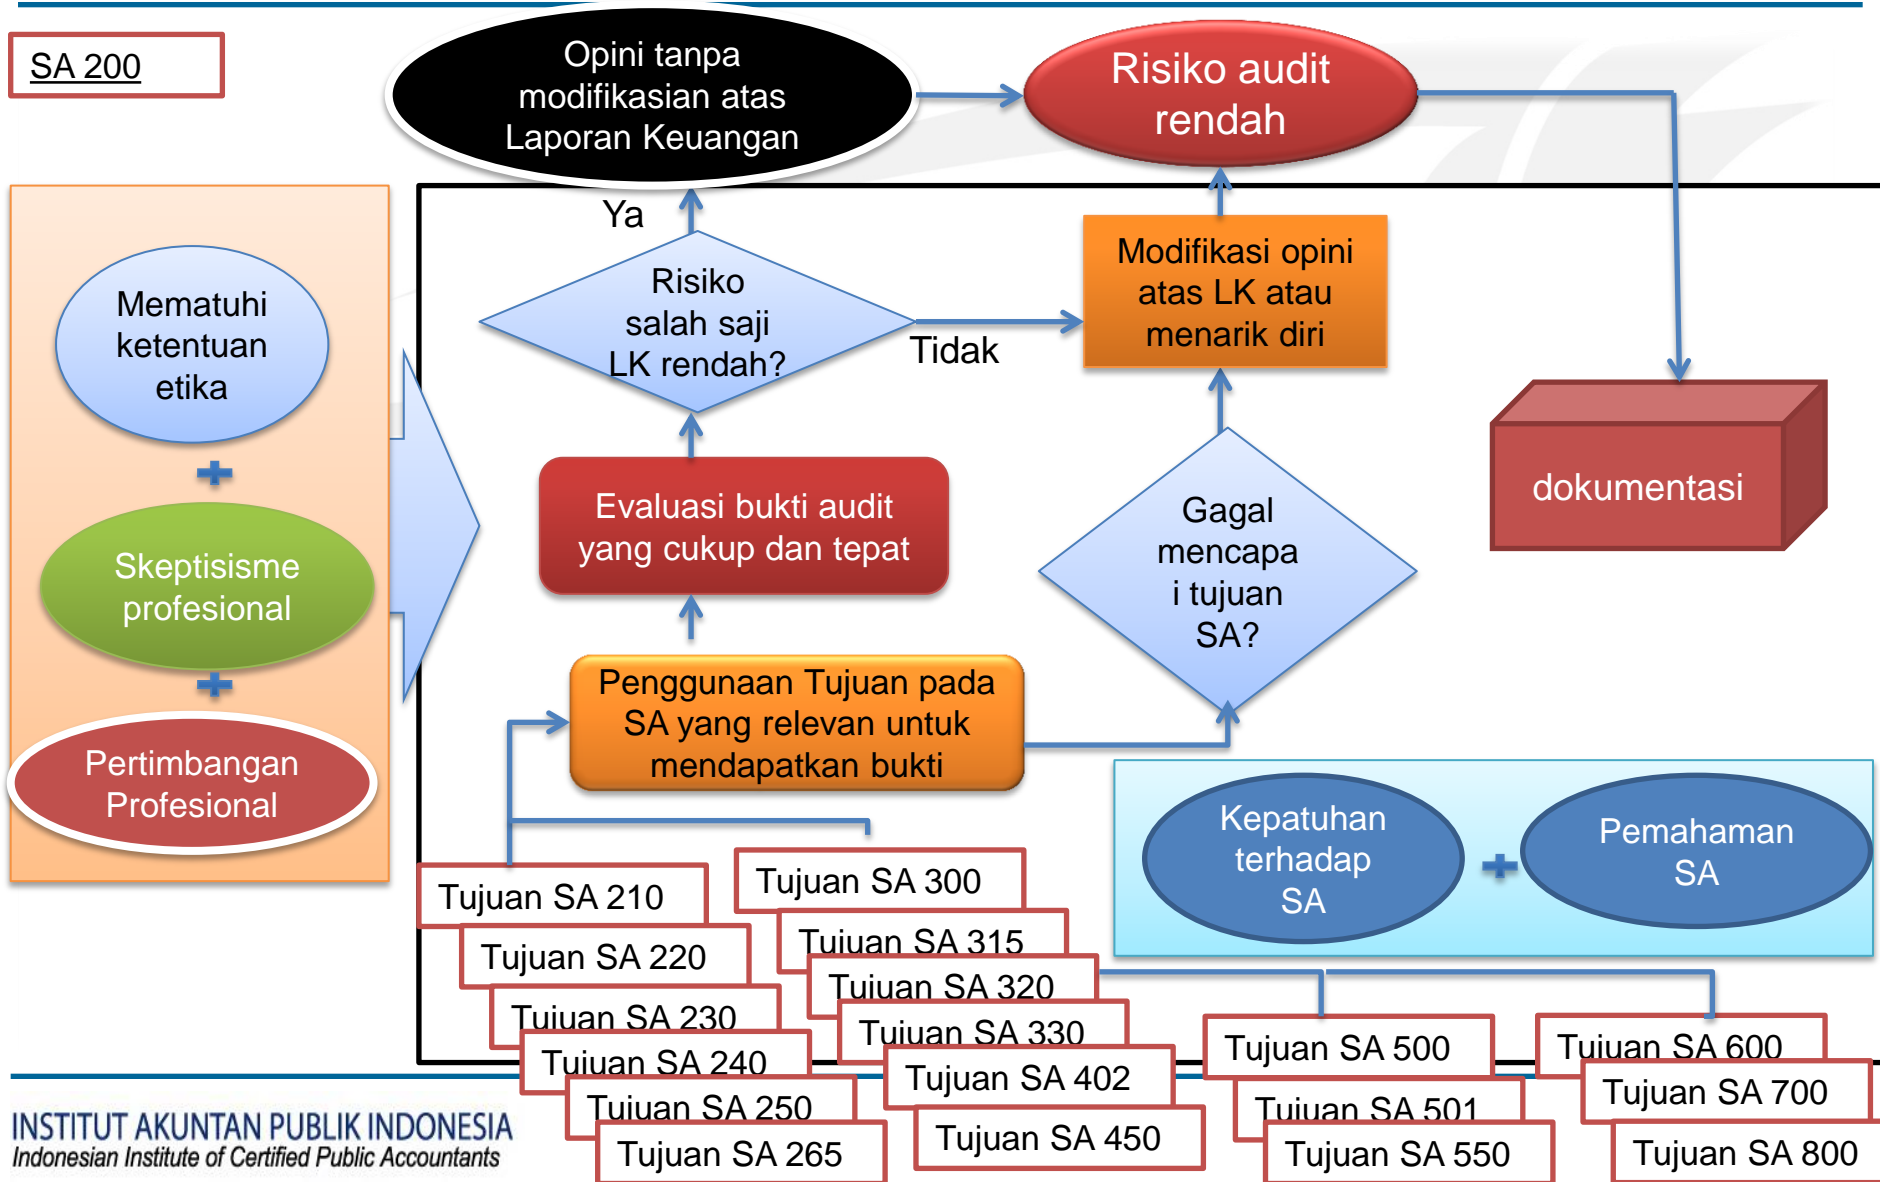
SA 200

Opini tanpa modifikasian atas Laporan Keuangan

Risiko audit rendah

Memenuhi ketentuan etika

+

Skeptisisme profesional

+

Pertimbangan Profesional

Ya

Risiko salah saji LK rendah?

Tidak

Modifikasi opini atas LK atau menarik diri

dokumentasi

Evaluasi bukti audit yang cukup dan tepat

Gagal mencapa i tujuan SA?

Penggunaan Tujuan pada SA yang relevan untuk mendapatkan bukti

Kepatuhan terhadap SA

+

Pemahaman SA

Tujuan SA 210
Tujuan SA 220
Tujuan SA 230
Tujuan SA 240
Tujuan SA 250
Tujuan SA 265

Tujuan SA 300
Tujuan SA 315
Tujuan SA 320
Tujuan SA 330
Tujuan SA 402
Tujuan SA 450

Tujuan SA 500
Tujuan SA 501
Tujuan SA 550

Tujuan SA 600
Tujuan SA 700
Tujuan SA 800

INSTITUT AKUNTAN PUBLIK INDONESIA
Indonesian Institute of Certified Public Accountants